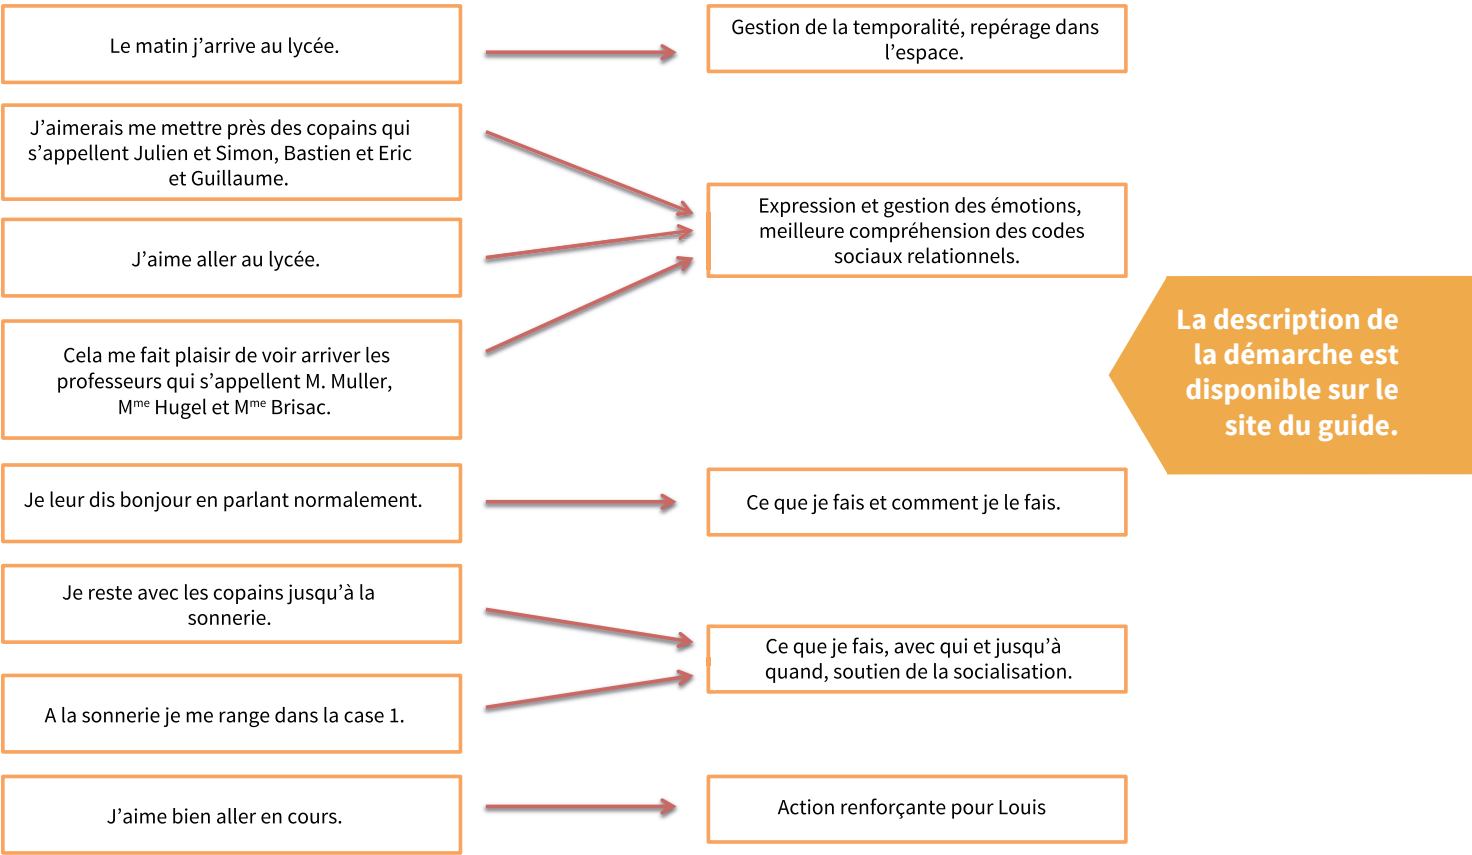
Le matin j'arrive au lycée.

Gestion de la temporalité, repérage dans l'espace.

J'aimerais me mettre près des copains qui s'appellent Julien et Simon, Bastien et Eric et Guillaume.

J'aime aller au lycée.

Cela me fait plaisir de voir arriver les professeurs qui s'appellent M. Muller, M$^{me}$ Hugel et M$^{me}$ Brisac.

Expression et gestion des émotions, meilleure compréhension des codes sociaux relationnels.

La description de la démarche est disponible sur le site du guide.

Je leur dis bonjour en parlant normalement.

Ce que je fais et comment je le fais.

Je reste avec les copains jusqu'à la sonnerie.

A la sonnerie je me range dans la case 1.

Ce que je fais, avec qui et jusqu'à quand, soutien de la socialisation.

J'aime bien aller en cours.

Action renforçante pour Louis